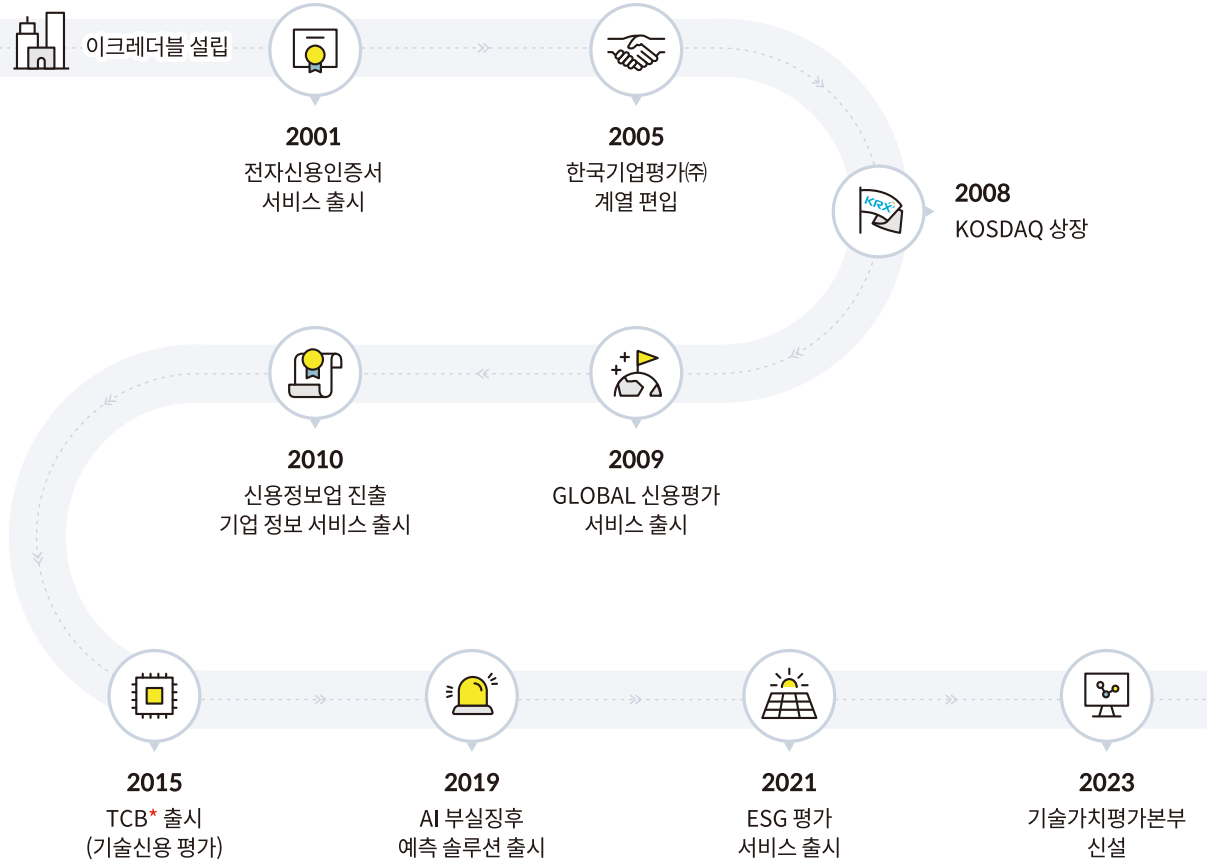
이크레더블 설립

2001
전자신용인증서
서비스 출시

2005
한국기업평가㈜
계열 편입

KRX

2008
KOSDAQ 상장

2010
신용정보업 진출
기업 정보 서비스 출시

2009
GLOBAL 신용평가
서비스 출시

2015
TCB* 출시
(기술신용 평가)

2019
AI 부실징후
예측 솔루션 출시

2021
ESG 평가
서비스 출시

2023
기술가치평가본부
신설